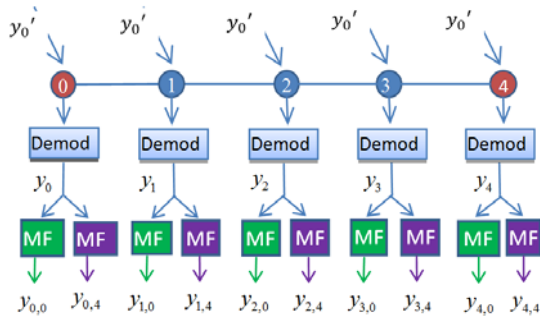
$y_0'$ $y_0'$ $y_0'$ $y_0'$ $y_0'$

0 1 2 3 4

Demod Demod Demod Demod Demod

$y_0$ $y_1$ $y_2$ $y_3$ $y_4$

MF MF MF MF MF MF MF MF MF MF

$y_{0,0}$ $y_{0,4}$ $y_{1,0}$ $y_{1,4}$ $y_{2,0}$ $y_{2,4}$ $y_{3,0}$ $y_{3,4}$ $y_{4,0}$ $y_{4,4}$